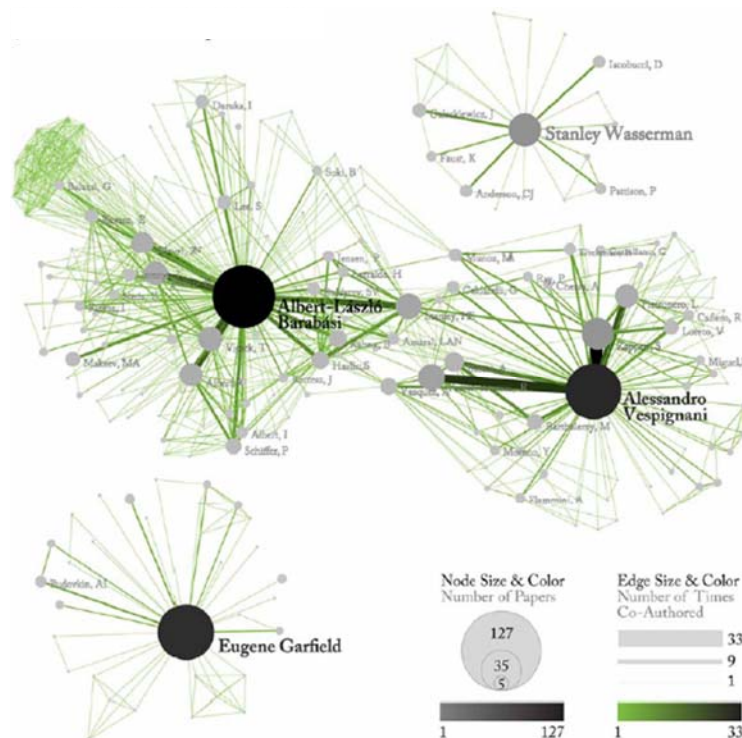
Iacobucci, D
Stanley Wasserman
Faust, K
Anderson, CJ
Pattison, P
Derenyi, I
Szabó, G
Lee, S
Suki, B
Albert-László Barabási
Jensen, P
Makse, HA
Vicsek, T
Albert, I
Schiffer, P
Amaral, LAN
Colizza, V
Alessandro Vespignani
Barthelemy, M
Lorenzo, V
Flammini, A
Eugene Garfield
Bodenkin, AI
Node Size & Color
Number of Papers
127
35
5
1
127
Edge Size & Color
Number of Times Co-Authored
33
9
1
1
33